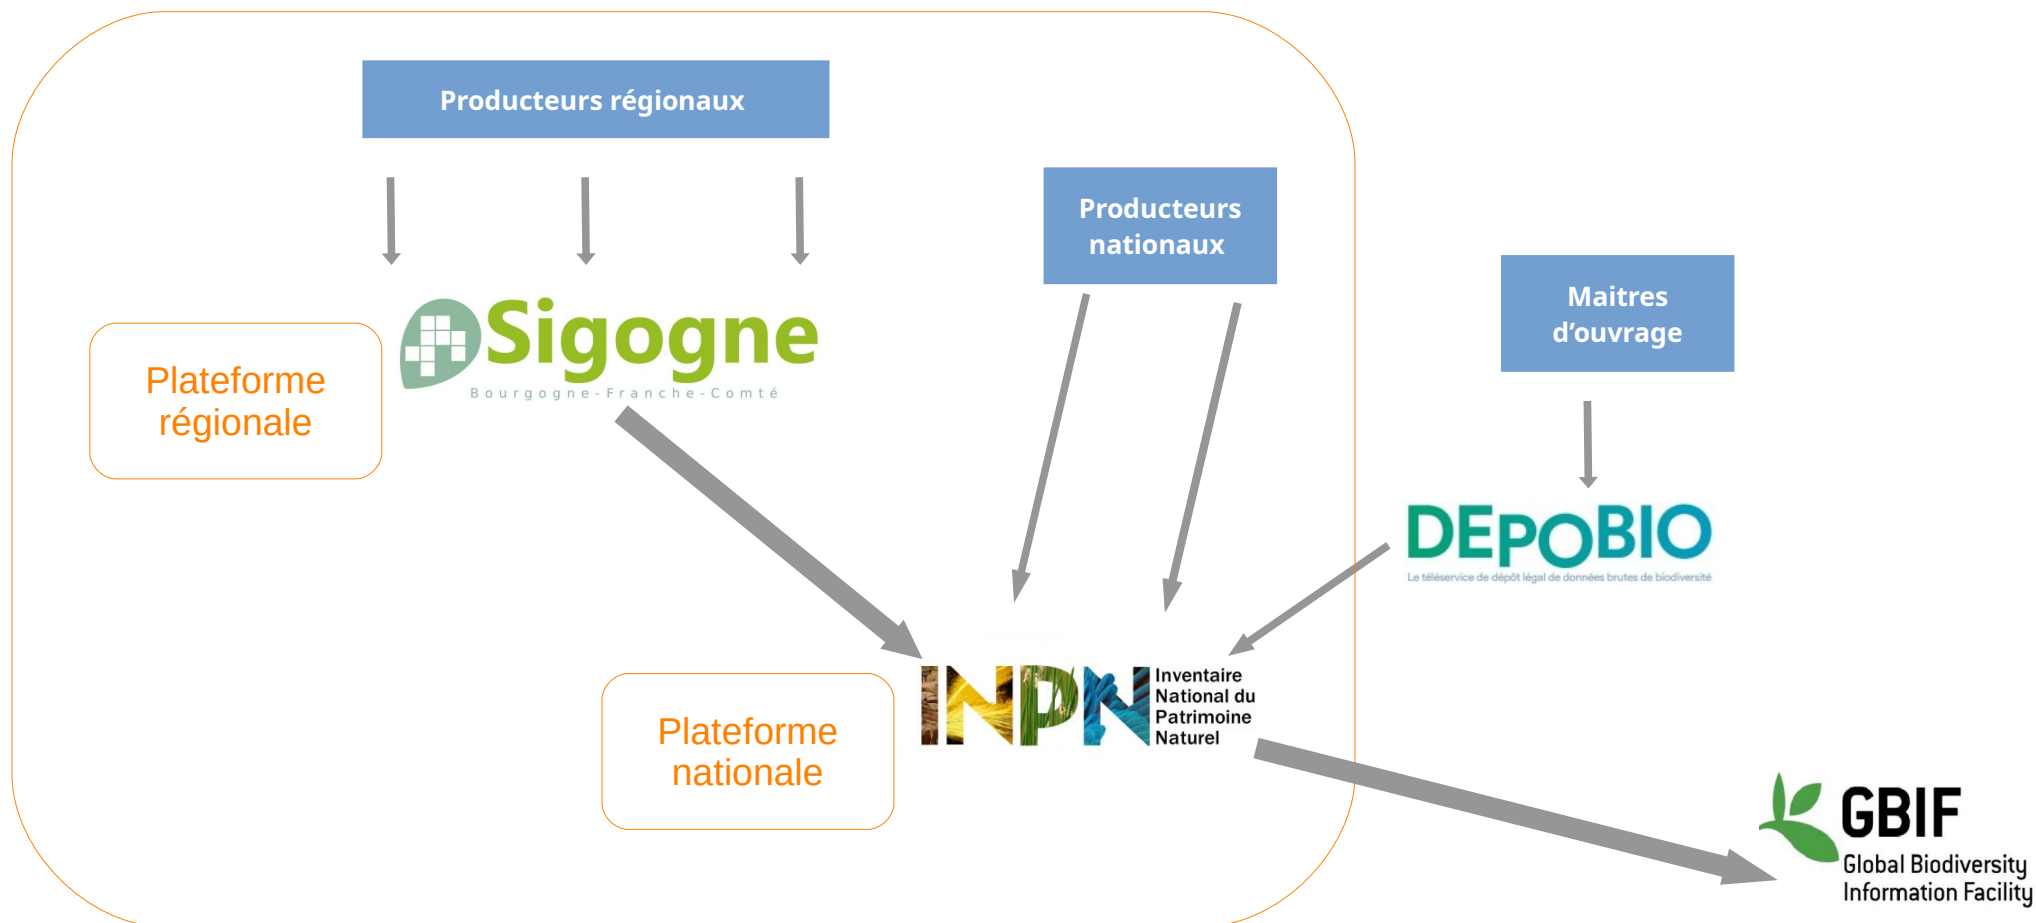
Producteurs régionaux

Producteurs nationaux

Maitres d'ouvrage

Plateforme régionale

Sigogne
Bourgogne-Franche-Comté

DEPOBIO
Le téléservice de dépôt légal de données brutes de biodiversité

Plateforme nationale

INPN
Inventaire National du Patrimoine Naturel

GBIF
Global Biodiversity Information Facility